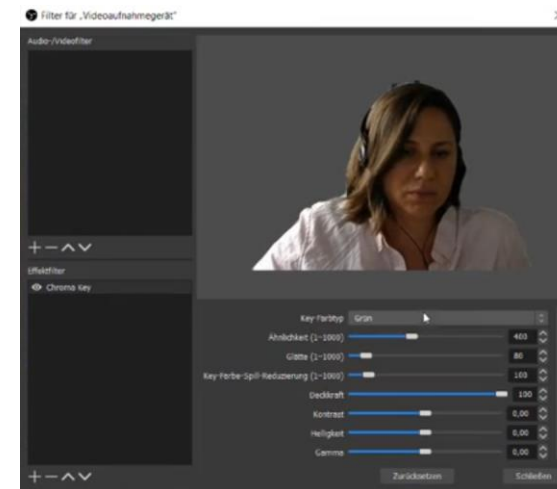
Filter für „Videoaufnahmegerät"

Audio-/Videofilter

+ − ∧ ∨

Effektfilter

Chroma Key

+ − ∧ ∨

Key-Farbtyp Grün

Ähnlichkeit (1–1000) 400

Glätte (1–1000) 80

Key-Farbe-Spill-Reduzierung (1–1000) 100

Deckkraft 100

Kontrast 0,00

Helligkeit 0,00

Gamma 0,00

Zurücksetzen

Schließen